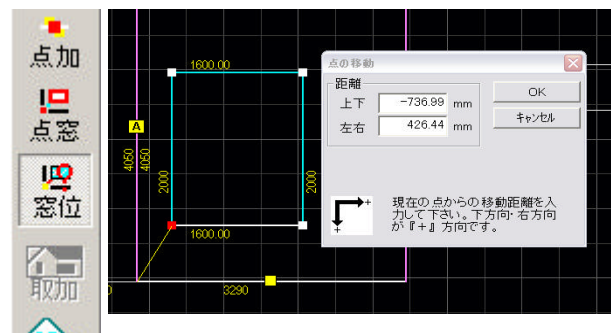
点加

点窓

窓位

取加

1600.00

A

4050

4050

2000

2000

1600.00

3290

0

点の移動

距離

上下 -736.99 mm

左右 426.44 mm

OK

キャンセル

現在の点からの移動距離を入力して下さい。下方向・右方向が『+』方向です。

+

+